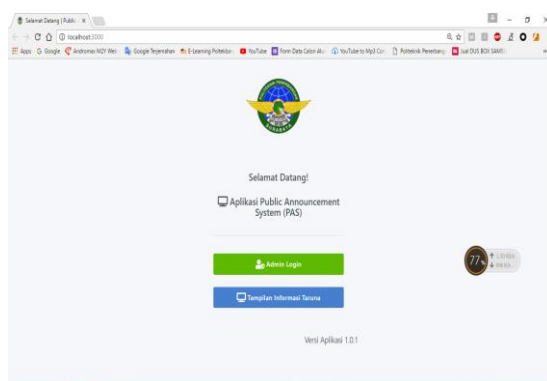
Selamat Datang | Publi ×

localhost:3000

Apps Google Andromax M2Y Wei Google Terjemahan E-Learning Poltekba YouTube Form Data Calon Alu YouTube to Mp3 Con Politeknik Penerbang Jual DUS BOX SAMS

SURABAYA

Selamat Datang!

Aplikasi Public Announcement System (PAS)

Admin Login

Tampilan Informasi Taruna

77%

Versi Aplikasi 1.0.1